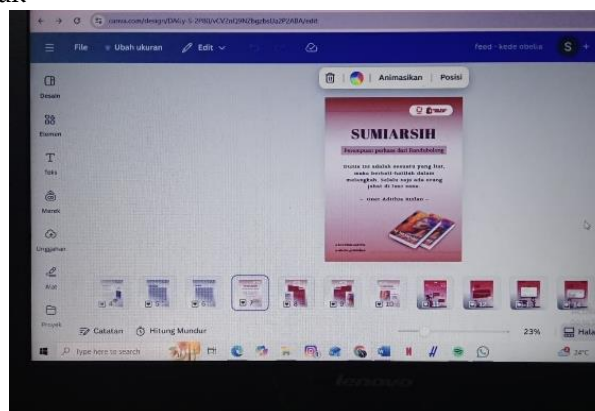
canva.com/design/DAGy-5-2P80/vCV2nl29NZbgzbsUa2P/ABA/edit

File
Ubah ukuran
Edit
feed - kede obelia
S

Desain
Elemen
Teks
Merek
Unggahan
Alat
Proyek

Animasikan
Posisi

SUMIARSIH
Perempuan perkasa dari Sumbekolong
Dunia ini adalah neraka yang luas, maka berhati-hatilah dalam melangkah, karena tak ada orang jahat di luar sana.
- Umar Adhitia Saifan -

Catatan
Hitung Mundur
23%
Hala
Type here to search
24°C
lenovo